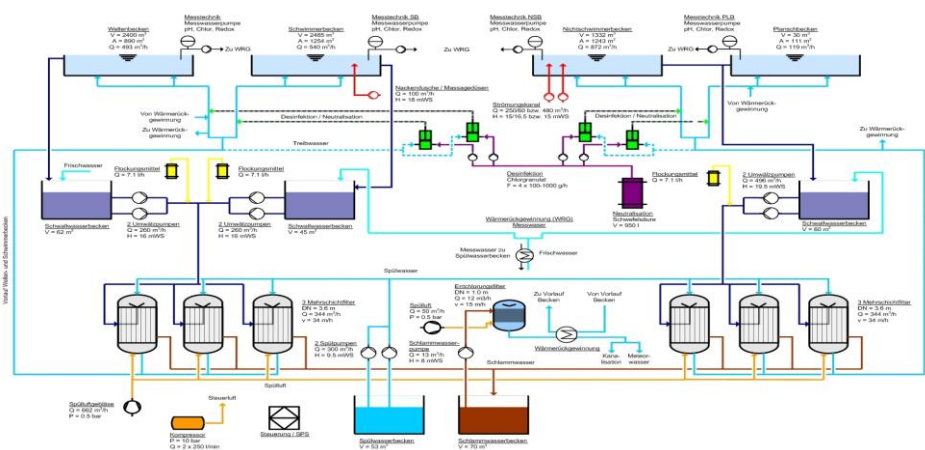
Wellenbecken
V = 2400 m³
A = 800 m²
Q = 493 m³/h

Messtechnik
Messwasserpumpe
pH, Chlor, Redox

Zu WRG

Schwimmerbecken
V = 2485 m³
A = 1250 m²
Q = 540 m³/h

Messtechnik SB
Messwasserpumpe
pH, Chlor, Redox

Zu WRG

Messtechnik NSB
Messwasserpumpe
pH, Chlor, Redox

Nichtschwimmerbecken
V = 1332 m³
A = 1243 m²
Q = 872 m³/h

Messtechnik PLB
Messwasserpumpe
pH, Chlor, Redox

Zu WRG

Planschbecken
V = 30 m³
A = 111 m²
Q = 119 m³/h

Nackendusche / Massagedüsen
Q = 100 m³/h
H = 18 mWS

Strömungskanal
Q = 250/80 bzw. 480 m³/h
H = 15/16.5 bzw. 15 mWS

Von Wärmerückgewinnung
Zu Wärmerückgewinnung

Desinfektion / Neutralisation
Desinfektion / Neutralisation

Von Wärmerückgewinnung
Zu Wärmerückgewinnung

Treibwasser

Frischwasser

Flockungsmittel
Q = 7.1 l/h

Flockungsmittel
Q = 7.1 l/h

Desinfektion
Chlorgranulat
F = 4 x 100-1000 g/h

Flockungsmittel
Q = 7.1 l/h

2 Umwälzpumpen
Q = 496 m³/h
H = 19.5 mWS

Schwallwasserbecken
V = 62 m³

2 Umwälzpumpen
Q = 260 m³/h
H = 16 mWS

2 Umwälzpumpen
Q = 260 m³/h
H = 16 mWS

Schwallwasserbecken
V = 45 m³

Neutralisation
Schwefelsäure
V = 950 l

Schwallwasserbecken
V = 60 m³

Wärmerückgewinnung (WRG)
Messwasser

Messwasser zu Spülwasserbecken

Frischwasser

Vorlauf Wellen und Schwimmerbecken

Spülwasser

3 Mehrschichtfilter
DN = 3.6 m
Q = 344 m³/h
v = 34 m/h

Entchlorungsfilter
DN = 1.0 m
Q = 12 m3/h
v = 15 m/h

Spülluft
Q = 50 m³/h
P = 0.5 bar

Zu Vorlauf Becken

Von Vorlauf Becken

3 Mehrschichtfilter
DN = 3.6 m
Q = 344 m³/h
v = 34 m/h

2 Spülpumpen
Q = 300 m³/h
H = 9.5 mWS

Schlammwasserpumpe
Q = 13 m³/h
H = 8 mWS

Wärmerückgewinnung

Kanalisation

Meteorwasser

Schlammwasser

Spülluft

Spülluftgebläse
Q = 862 m³/h
P = 0.5 bar

Steuerluft

Kompressor
P = 10 bar
Q = 2 x 250 l/min

Steuerung / SPS

Spülwasserbecken
V = 53 m³

Schlammwasserbecken
V = 70 m³